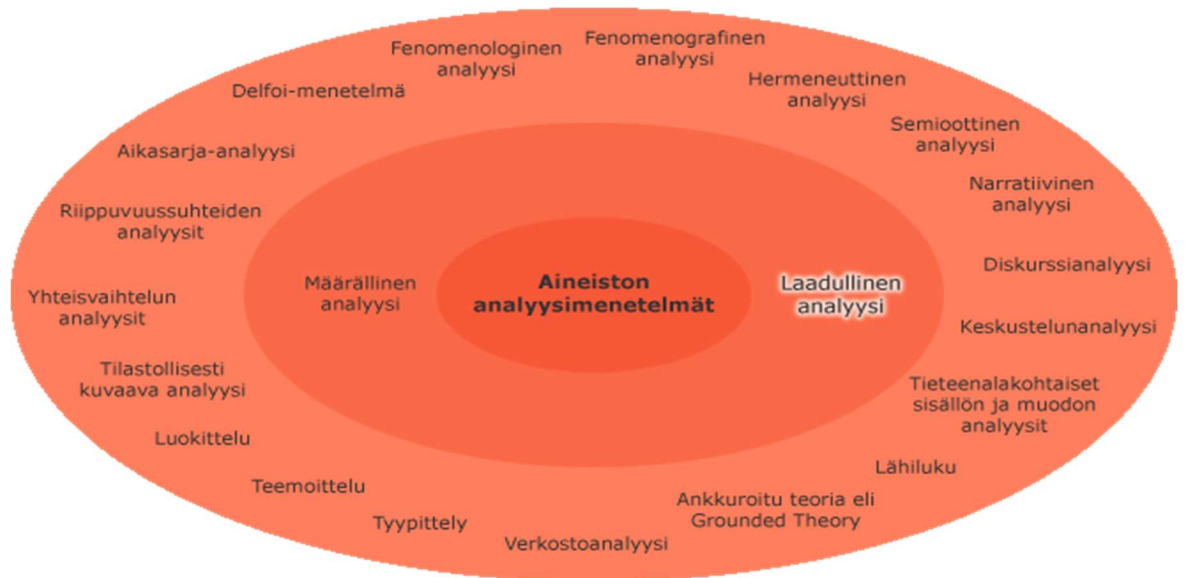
Aineiston analyysimenetelmät

Määrällinen analyysi

Laadullinen analyysi

Fenomenologinen analyysi

Fenomenografinen analyysi

Hermeneuttinen analyysi

Semioottinen analyysi

Narratiivinen analyysi

Diskurssianalyysi

Keskustelunanalyysi

Tieteenalakohtaiset sisällön ja muodon analyysit

Lähiluku

Ankkuroitu teoria eli Grounded Theory

Verkostoanalyysi

Tyypittely

Teemoittelu

Luokittelu

Tilastollisesti kuvaava analyysi

Yhteisvaihtelun analyysit

Riippuvuussuhteiden analyysit

Aikasarja-analyysi

Delfoi-menetelmä